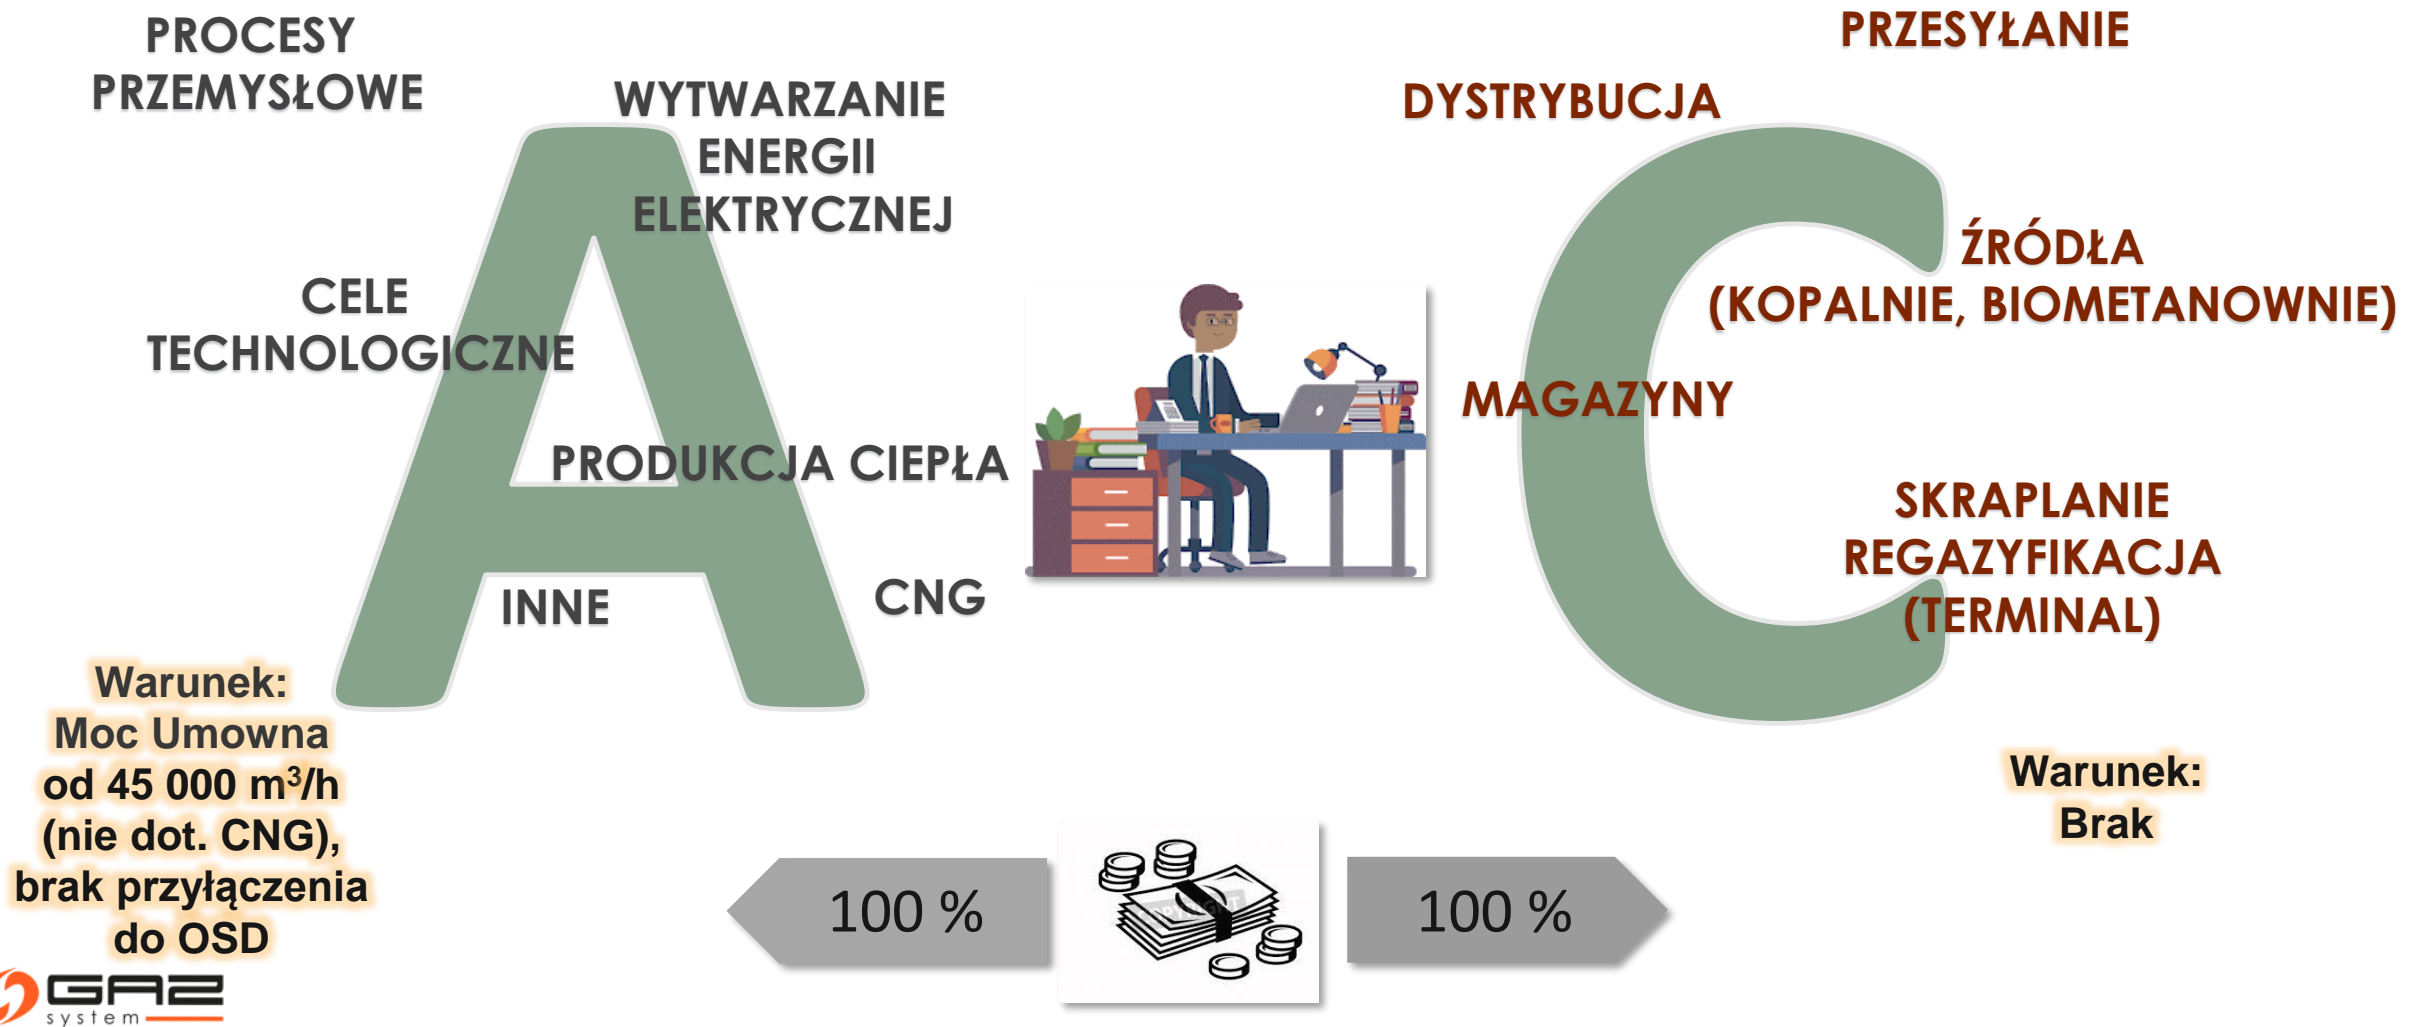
PROCESY PRZEMYSŁOWE

WYTWARZANIE ENERGII ELEKTRYCZNEJ

CELE TECHNOLOGICZNE

PRODUKCJA CIEPŁA

INNE

CNG

PRZESYŁANIE

DYSTRYBUCJA

ŹRÓDŁA (KOPALNIE, BIOMETANOWNIE)

MAGAZYNY

SKRAPLANIE REGAZYFIKACJA (TERMINAL)

Warunek: Moc Umowna od 45 000 m$^3$/h (nie dot. CNG), brak przyłączenia do OSD

Warunek: Brak

100 %

100 %

GAZ system